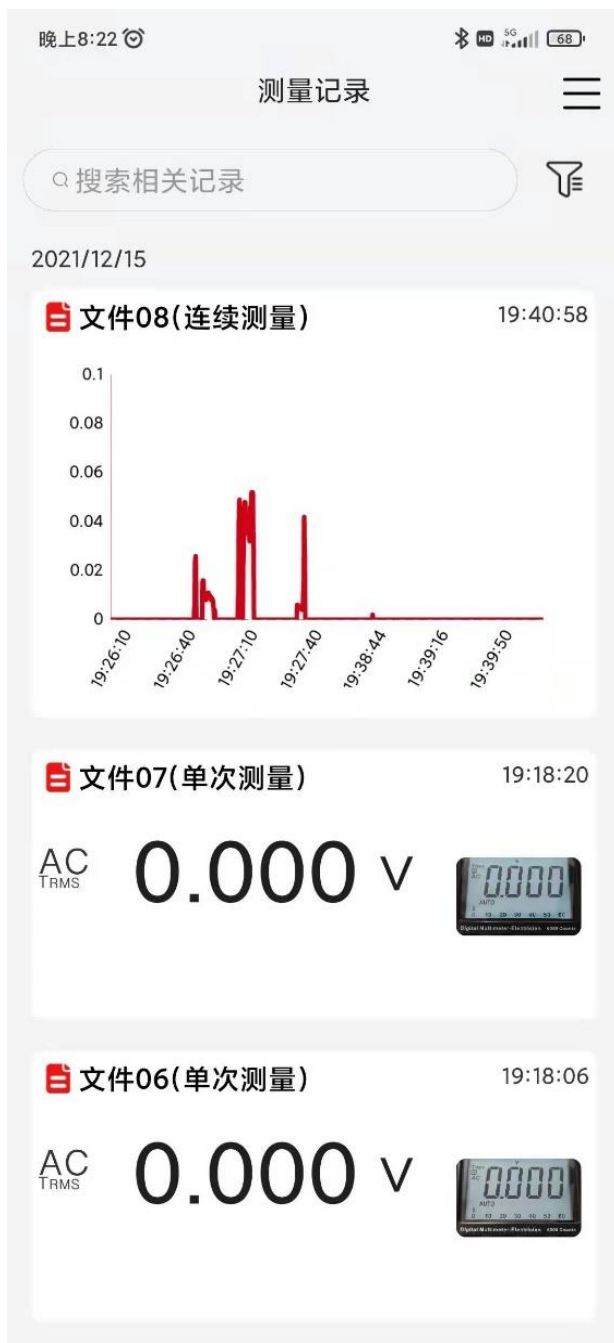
晚上8:22 68

测量记录

搜索相关记录

2021/12/15

文件08(连续测量) 19:40:58

0.1
0.08
0.06
0.04
0.02
0

19:26:10 19:26:40 19:27:10 19:27:40 19:38:44 19:39:16 19:39:50

文件07(单次测量) 19:18:20

AC TRMS 0.000 V

0.000

文件06(单次测量) 19:18:06

AC TRMS 0.000 V

0.000